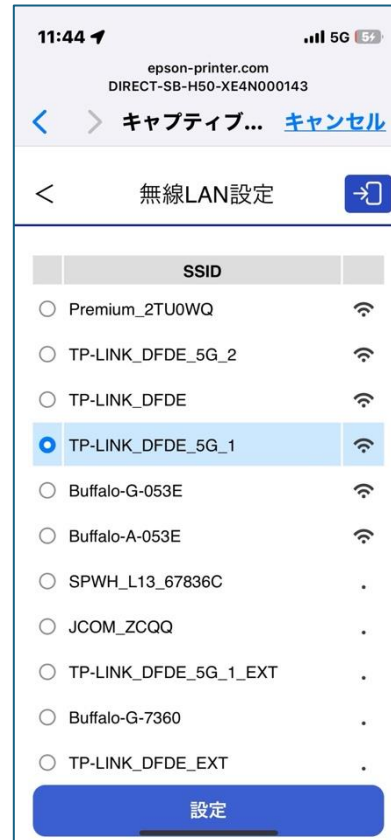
11:44

5G 54

epson-printer.com
DIRECT-SB-H50-XE4N000143

キャプティブ... キャンセル

無線LAN設定

| | SSID | |
|---|---|---|
| ○ | Premium_2TU0WQ | |
| ○ | TP-LINK_DFDE_5G_2 | |
| ○ | TP-LINK_DFDE | |
| ● | TP-LINK_DFDE_5G_1 | |
| ○ | Buffalo-G-053E | |
| ○ | Buffalo-A-053E | |
| ○ | SPWH_L13_67836C | |
| ○ | JCOM_ZCQQ | |
| ○ | TP-LINK_DFDE_5G_1_EXT | |
| ○ | Buffalo-G-7360 | |
| ○ | TP-LINK_DFDE_EXT | |

設定